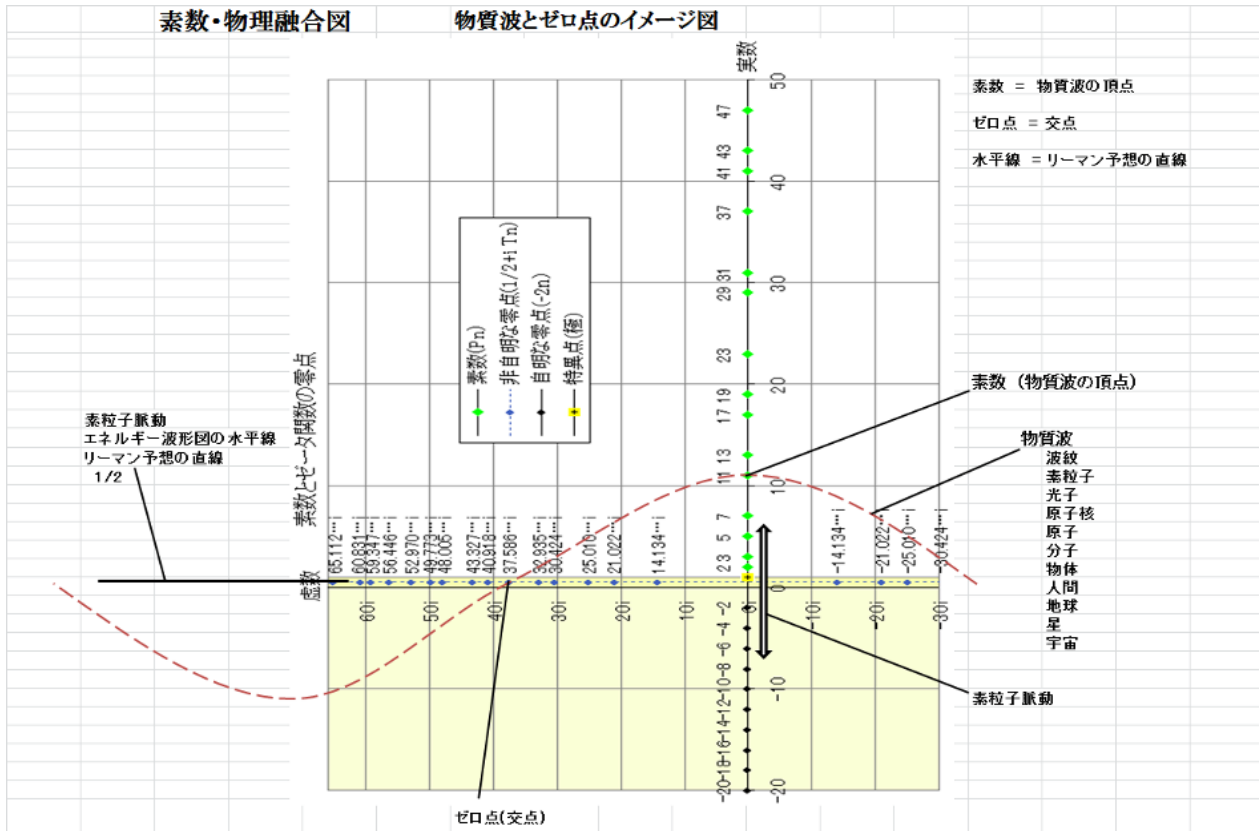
素数・物理融合図

物質波とゼロ点のイメージ図

実数

素数 ＝ 物質波の頂点

ゼロ点 ＝ 交点

水平線 ＝リーマン予想の直線

素数(Pn)

非自明な零点(1/2+iTn)

自明な零点(-2n)

特異点(極)

素数とゼータ関数の零点

素数（物質波の頂点）

物質波
波紋
素粒子
光子
原子核
原子
分子
物体
人間
地球
星
宇宙

素粒子脈動
エネルギー波形図の水平線
リーマン予想の直線
1/2

虚数

65.112…i 60.831…i 59.347…i 56.446…i 52.970…i 49.773…i 48.005…i 43.327…i 40.918…i 37.586…i 32.935…i 30.424…i 25.010…i 21.022…i 14.134…i

-14.134…i -21.022…i -25.010…i -30.424…i

60i 50i 40i 30i 20i 10i 0 -10i -20i -30i

50 47 43 41 40 37 31 30 29 23 20 19 17 13 11 10 7 5 3 2 0 -2 -4 -6 -8 -10 -12 -14 -16 -18 -20

-10 -20

素粒子脈動

ゼロ点(交点)